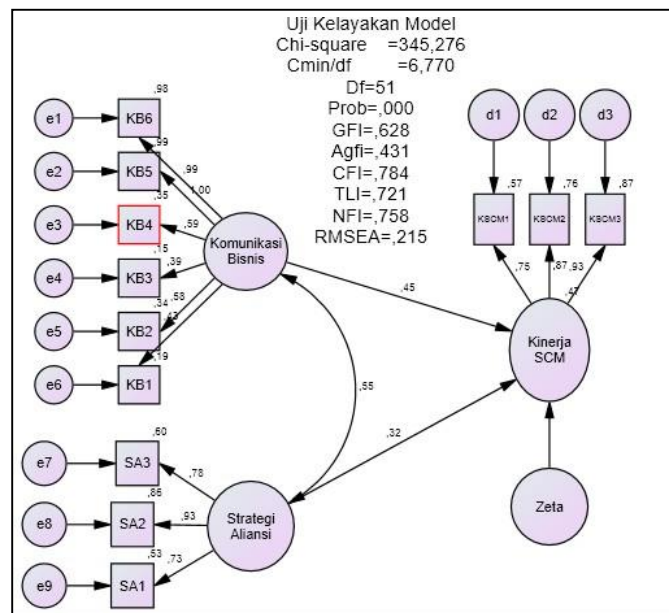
Uji Kelayakan Model
Chi-square =345,276
Cmin/df =6,770
Df=51
Prob=,000
GFI=,628
Agfi=,431
CFI=,784
TLI=,721
NFI=,758
RMSEA=,215

e1
e2
e3
e4
e5
e6
KB6
KB5
KB4
KB3
KB2
KB1
,98
,99
,99
1,00
,35
,59
,15
,39
,34
,58
,43
,19
Komunikasi Bisnis

d1
d2
d3
,57
,76
,87
KSCM1
KSCM2
KSCM3
,75
,87
,93
,47
,45
Kinerja SCM
,55
,32
Zeta

e7
e8
e9
SA3
SA2
SA1
,60
,86
,53
,78
,93
,73
Strategi Aliansi